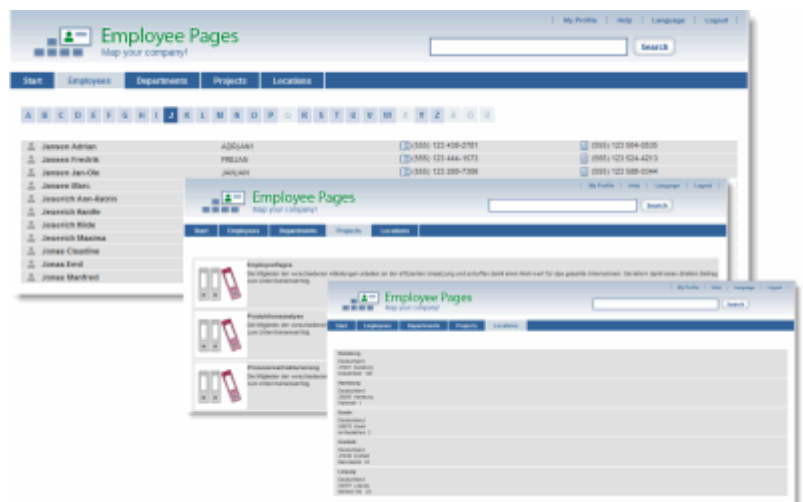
My Profile | Help | Language | Logout

Employee Pages
Map your company!

Search

Start | Employees | Departments | Projects | Locations

A B C D E F G H I J K L M N O P Q R S T U V W X Y Z Ä Ö Ü

| | | | |
|---|---|---|---|
| Jansen Adrian | ADRJAN1 | (555) 123 409-2781 | (555) 123 504-0505 |
| Jansen Fredrik | FREJAN | (555) 123 444-1573 | (555) 123 524-4213 |
| Jansen Jan-Ole | JANJAN | (555) 123 200-7306 | (555) 123 508-0344 |
| Jansen Marc | | | |
| Jeserich Ann-Katrin | | | |
| Jeserich Bastle | | | |
| Jeserich Hilde | | | |
| Jeserich Maxima | | | |
| Jonas Claudine | | | |
| Jonas Emil | | | |
| Jonas Manfred | | | |

My Profile | Help | Language | Logout

Employee Pages
Map your company!

Search

Start | Employees | Departments | Projects | Locations

Employeepages
Die Mitglieder der verschiedenen Abteilungen arbeiten an der effizienten Umsetzung und schaffen damit einen Mehrwert für das gesamte Unternehmen. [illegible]

Produktionsanalyse
Die Mitglieder der verschiedenen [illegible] zum Unternehmenserfolg.

Prozessmodellierung
Die Mitglieder der verschiedenen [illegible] zum Unternehmenserfolg.

My Profile | Help | Language | Logout

Employee Pages
Map your company!

Search

Start | Employees | Departments | Projects | Locations

Hamburg
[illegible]

Hamburg
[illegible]

Essen
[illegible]

Dresden
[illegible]

Leipzig
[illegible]